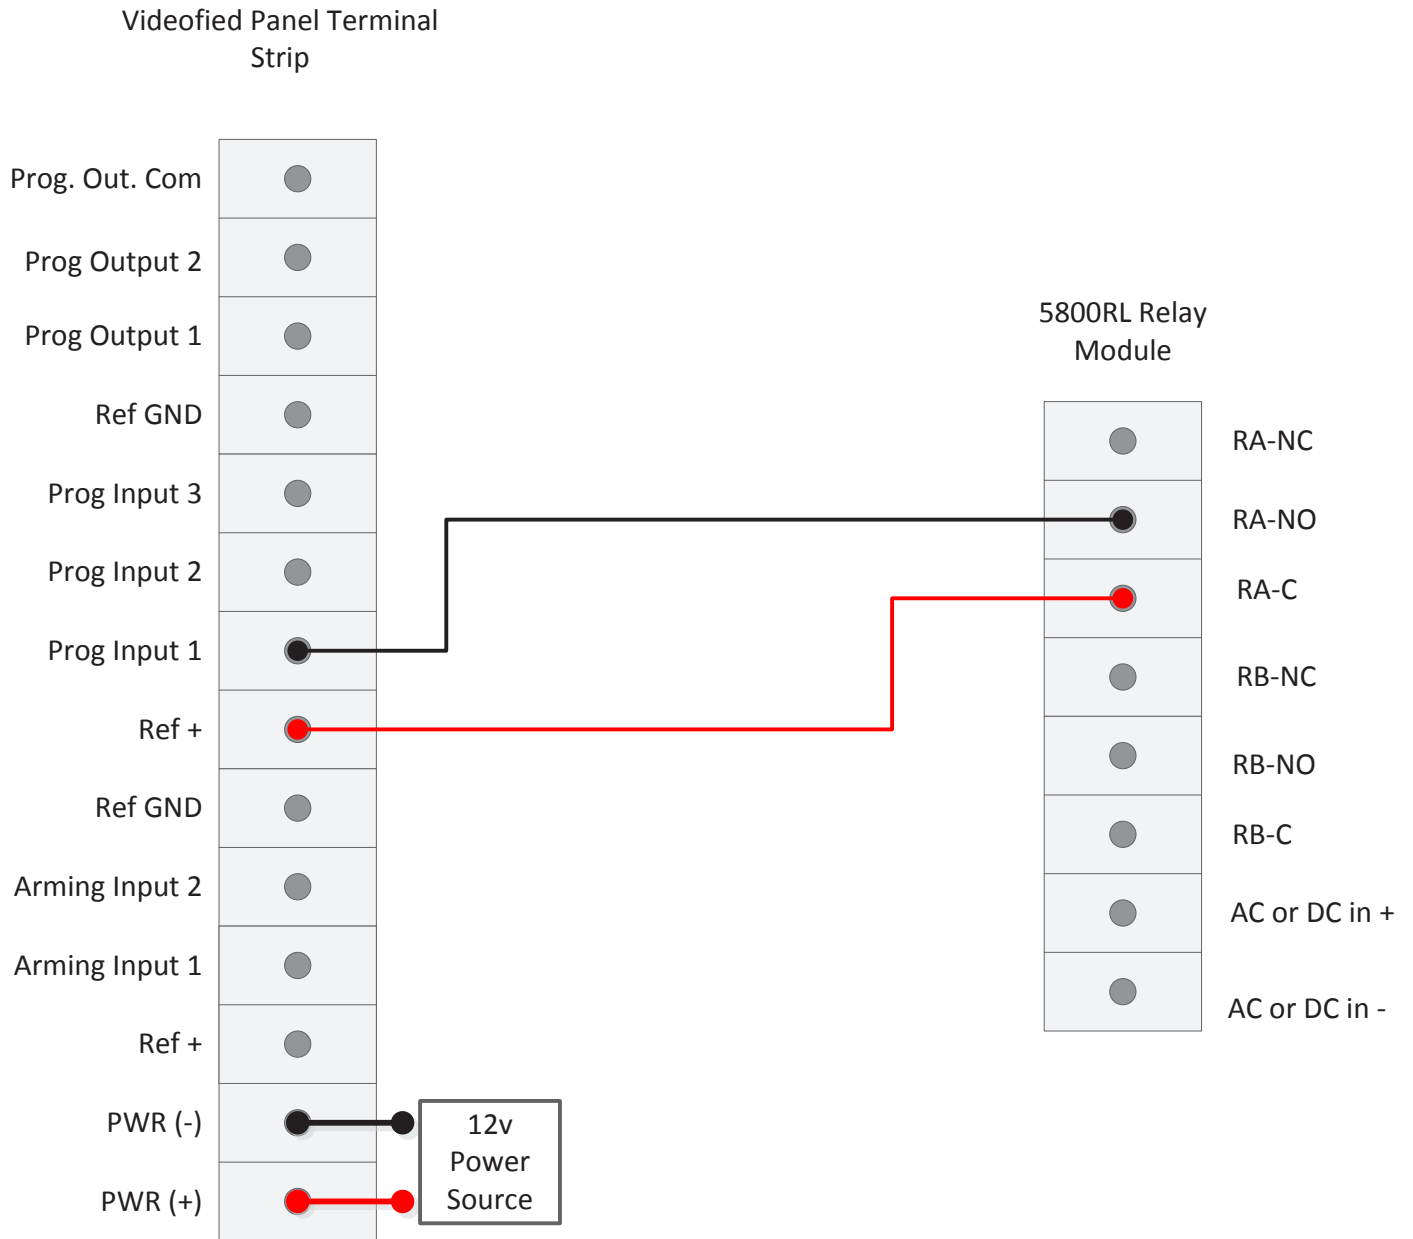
Videofied Panel Terminal Strip

Prog. Out. Com

Prog Output 2

Prog Output 1

Ref GND

Prog Input 3

Prog Input 2

Prog Input 1

Ref +

Ref GND

Arming Input 2

Arming Input 1

Ref +

PWR (-)

PWR (+)

12v Power Source

5800RL Relay Module

RA-NC

RA-NO

RA-C

RB-NC

RB-NO

RB-C

AC or DC in +

AC or DC in -